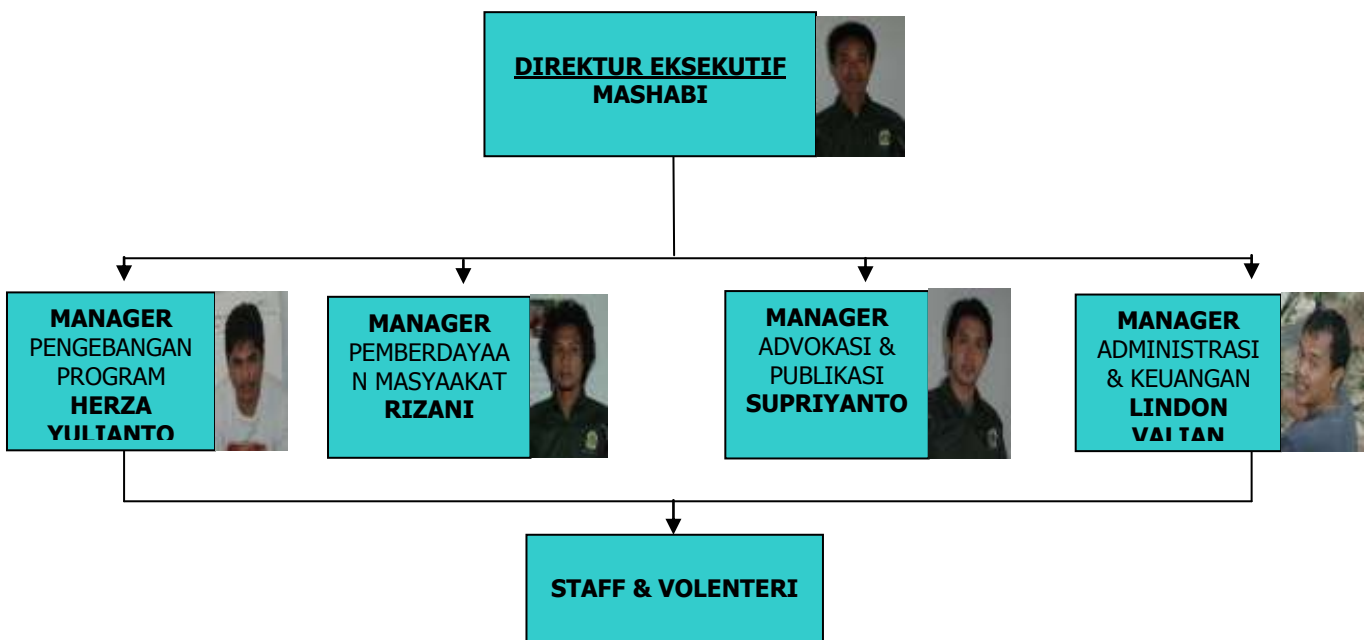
DIREKTUR EKSEKUTIF
MASHABI

MANAGER
PENGEBANGAN PROGRAM
HERZA YULIANTO

MANAGER
PEMBERDAYAAN MASYAAKAT
RIZANI

MANAGER
ADVOKASI & PUBLIKASI
SUPRIYANTO

MANAGER
ADMINISTRASI & KEUANGAN
LINDON VALIAN

STAFF & VOLENTERI